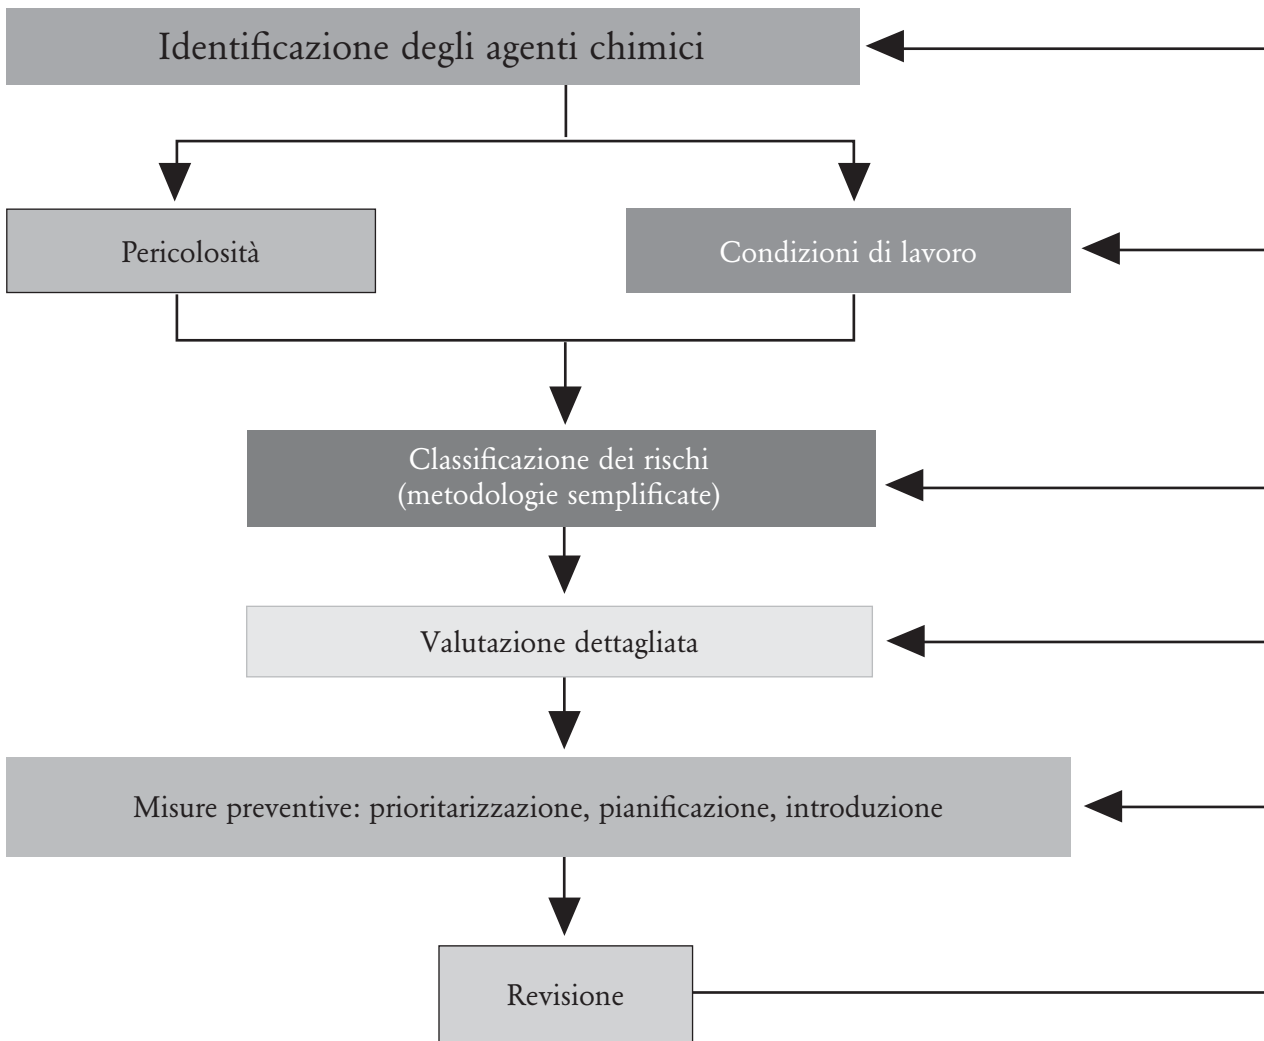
Identificazione degli agenti chimici

Pericolosità

Condizioni di lavoro

Classificazione dei rischi (metodologie semplificate)

Valutazione dettagliata

Misure preventive: prioritarizzazione, pianificazione, introduzione

Revisione